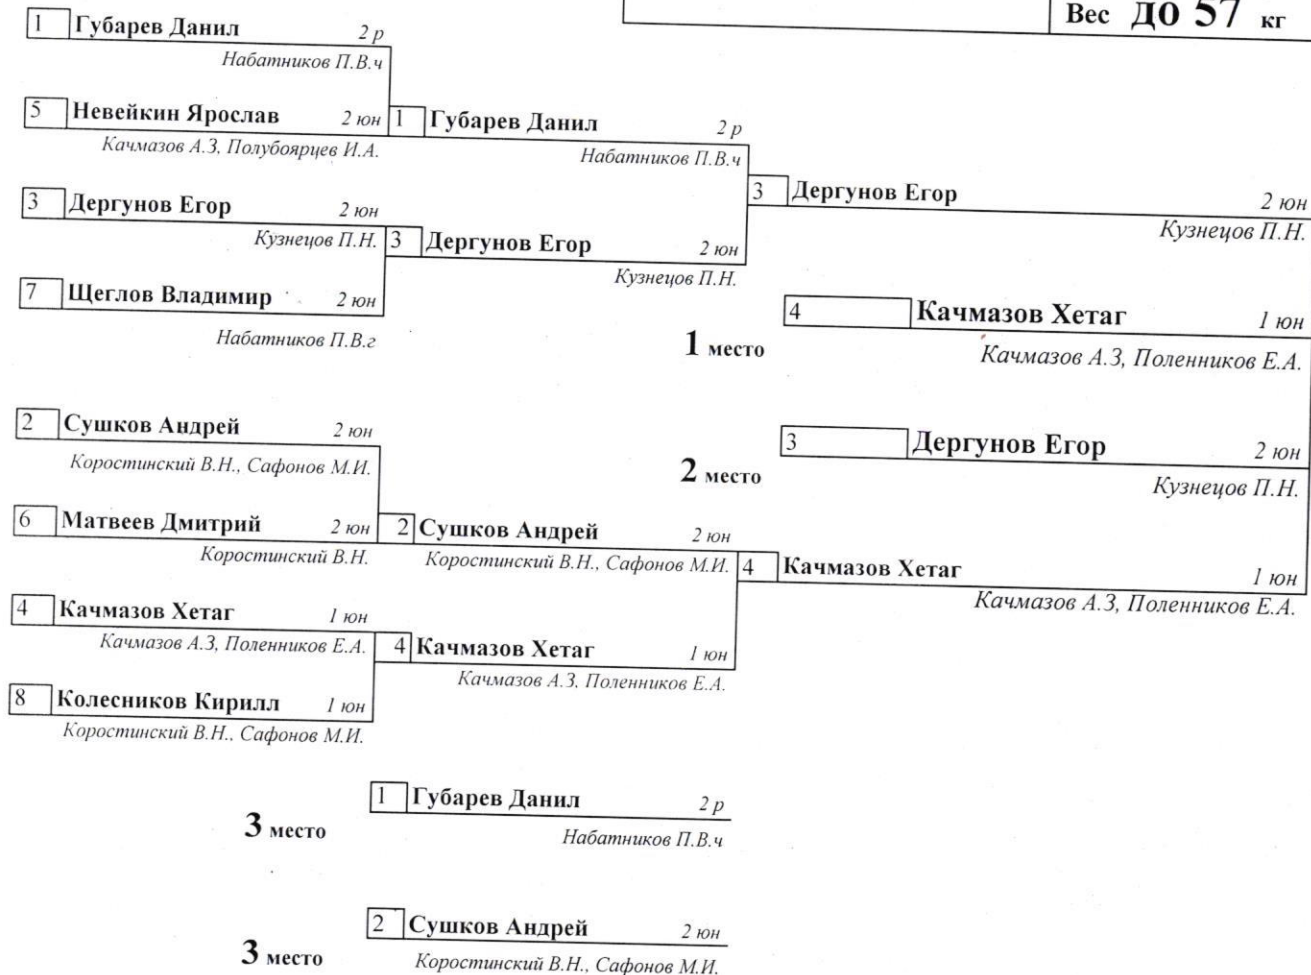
Вес до 57 кг

1 Губарев Данил 2 р
Набатников П.В.ч

5 Невейкин Ярослав 2 юн
Качмазов А.З, Полубоярцев И.А.

1 Губарев Данил 2 р
Набатников П.В.ч

3 Дергунов Егор 2 юн
Кузнецов П.Н.

3 Дергунов Егор 2 юн
Кузнецов П.Н.

3 Дергунов Егор 2 юн
Кузнецов П.Н.

7 Щеглов Владимир 2 юн
Набатников П.В.г

1 место

4 Качмазов Хетаг 1 юн
Качмазов А.З, Поленников Е.А.

2 Сушков Андрей 2 юн
Коростинский В.Н., Сафонов М.И.

2 место

3 Дергунов Егор 2 юн
Кузнецов П.Н.

6 Матвеев Дмитрий 2 юн
Коростинский В.Н.

2 Сушков Андрей 2 юн
Коростинский В.Н., Сафонов М.И.

4 Качмазов Хетаг 1 юн
Качмазов А.З, Поленников Е.А.

4 Качмазов Хетаг 1 юн
Качмазов А.З, Поленников Е.А.

4 Качмазов Хетаг 1 юн
Качмазов А.З, Поленников Е.А.

8 Колесников Кирилл 1 юн
Коростинский В.Н., Сафонов М.И.

3 место

1 Губарев Данил 2 р
Набатников П.В.ч

3 место

2 Сушков Андрей 2 юн
Коростинский В.Н., Сафонов М.И.